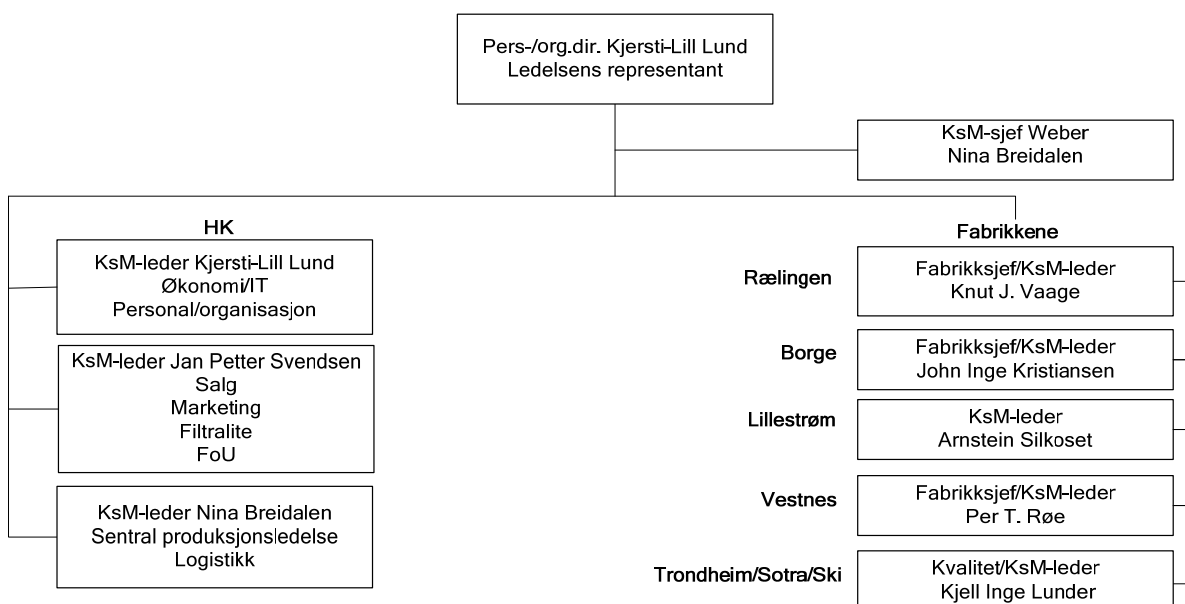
Pers-/org.dir. Kjersti-Lill Lund
Ledelsens representant

KsM-sjef Weber
Nina Breidalen

HK

KsM-leder Kjersti-Lill Lund
Økonomi/IT
Personal/organisasjon

KsM-leder Jan Petter Svendsen
Salg
Marketing
Filtralite
FoU

KsM-leder Nina Breidalen
Sentral produksjonsledelse
Logistikk

Fabrikkene

Rælingen
Fabrikksjef/KsM-leder
Knut J. Vaage

Borge
Fabrikksjef/KsM-leder
John Inge Kristiansen

Lillestrøm
KsM-leder
Arnstein Silkoset

Vestnes
Fabrikksjef/KsM-leder
Per T. Røe

Trondheim/Sotra/Ski
Kvalitet/KsM-leder
Kjell Inge Lunder